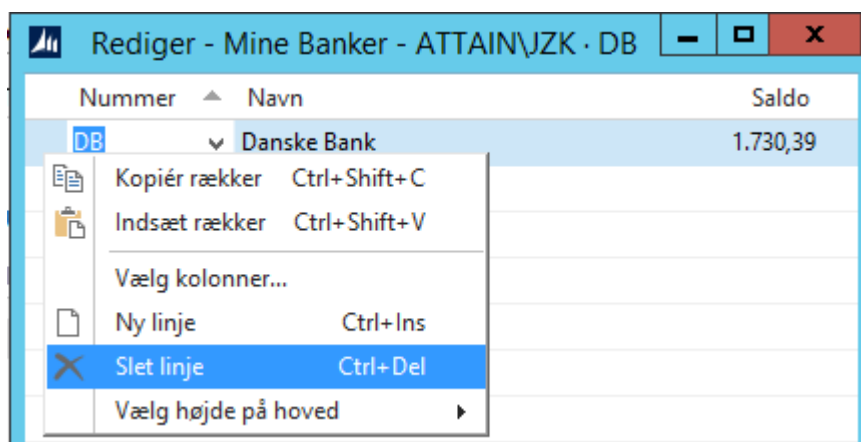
Rediger - Mine Banker - ATTAIN\JZK · DB

| Nummer | Navn | Saldo |
|---|---|---|
| DB | Danske Bank | 1.730,39 |

Kopiér rækker Ctrl+Shift+C
Indsæt rækker Ctrl+Shift+V
Vælg kolonner...
Ny linje Ctrl+Ins
Slet linje Ctrl+Del
Vælg højde på hoved